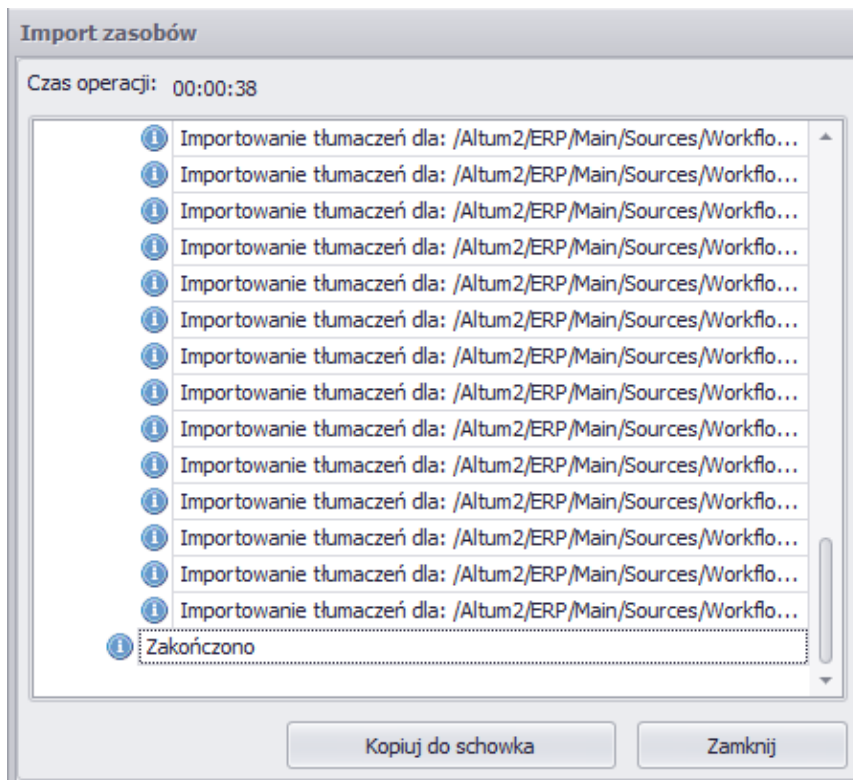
Import zasobów

Czas operacji: 00:00:38

Importowanie tłumaczeń dla: /Altum2/ERP/Main/Sources/Workflo...
Importowanie tłumaczeń dla: /Altum2/ERP/Main/Sources/Workflo...
Importowanie tłumaczeń dla: /Altum2/ERP/Main/Sources/Workflo...
Importowanie tłumaczeń dla: /Altum2/ERP/Main/Sources/Workflo...
Importowanie tłumaczeń dla: /Altum2/ERP/Main/Sources/Workflo...
Importowanie tłumaczeń dla: /Altum2/ERP/Main/Sources/Workflo...
Importowanie tłumaczeń dla: /Altum2/ERP/Main/Sources/Workflo...
Importowanie tłumaczeń dla: /Altum2/ERP/Main/Sources/Workflo...
Importowanie tłumaczeń dla: /Altum2/ERP/Main/Sources/Workflo...
Importowanie tłumaczeń dla: /Altum2/ERP/Main/Sources/Workflo...
Importowanie tłumaczeń dla: /Altum2/ERP/Main/Sources/Workflo...
Importowanie tłumaczeń dla: /Altum2/ERP/Main/Sources/Workflo...
Importowanie tłumaczeń dla: /Altum2/ERP/Main/Sources/Workflo...
Importowanie tłumaczeń dla: /Altum2/ERP/Main/Sources/Workflo...
Zakończono

Kopiuj do schowka
Zamknij